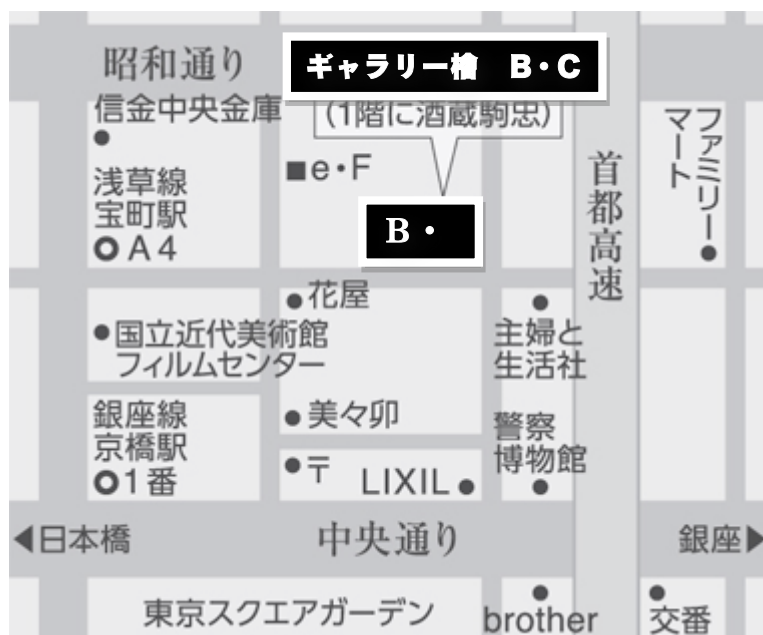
昭和通り

ギャラリー檜 B・C

(1階に酒蔵駒忠)

信金中央金庫

浅草線
宝町駅
A4

e・F

B・

ファミリーマート

首都高速

花屋

国立近代美術館
フィルムセンター

主婦と
生活社

銀座線
京橋駅
1番

美々卯

警察
博物館

〒

LIXIL

◀日本橋

中央通り

銀座▶

東京スクエアガーデン

brother

交番